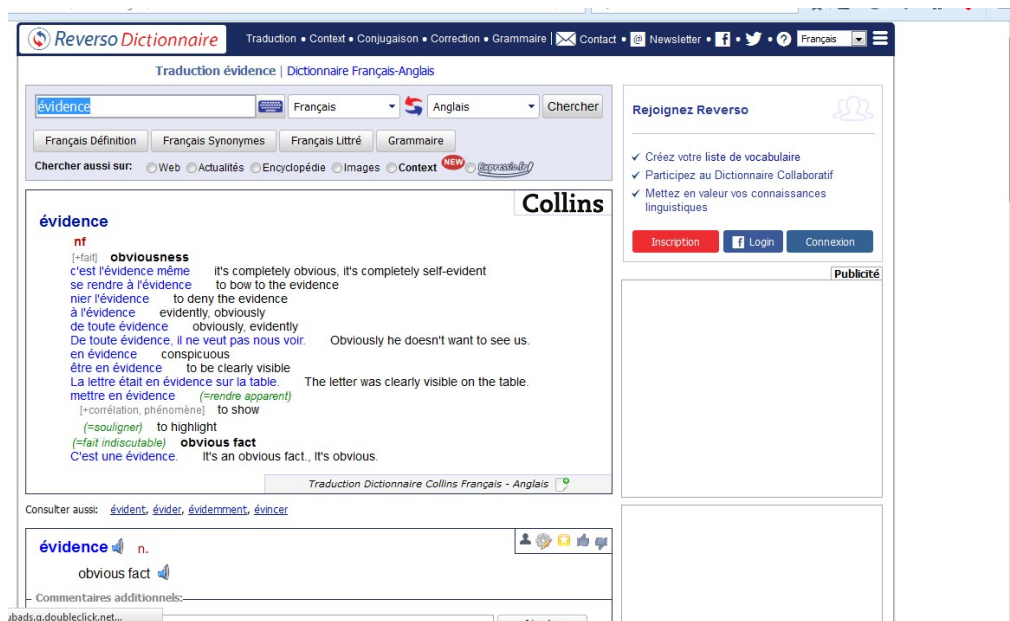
Reverso Dictionnaire Traduction • Context • Conjugaison • Correction • Grammaire | Contact • Newsletter • Français

Traduction évidence | Dictionnaire Français-Anglais

évidence Français Anglais Chercher

Français Définition Français Synonymes Français Littré Grammaire

Chercher aussi sur: Web Actualités Encyclopédie Images Context NEW Expressio.fr

Collins

évidence
nf
[+fait] obviousness
c'est l'évidence même it's completely obvious, it's completely self-evident
se rendre à l'évidence to bow to the evidence
nier l'évidence to deny the evidence
à l'évidence evidently, obviously
de toute évidence obviously, evidently
De toute évidence, il ne veut pas nous voir. Obviously he doesn't want to see us.
en évidence conspicuous
être en évidence to be clearly visible
La lettre était en évidence sur la table. The letter was clearly visible on the table.
mettre en évidence (=rendre apparent)
[+corrélation, phénomène] to show
(=souligner) to highlight
(=fait indiscutable) obvious fact
C'est une évidence. It's an obvious fact., It's obvious.

Traduction Dictionnaire Collins Français - Anglais

Consulter aussi: évident, évider, évidemment, évincer

évidence n.
obvious fact

Commentaires additionnels:

Rejoignez Reverso
✓ Créez votre liste de vocabulaire
✓ Participez au Dictionnaire Collaboratif
✓ Mettez en valeur vos connaissances linguistiques
Inscription Login Connexion

Publicité

ubads.g.doubleclick.net...